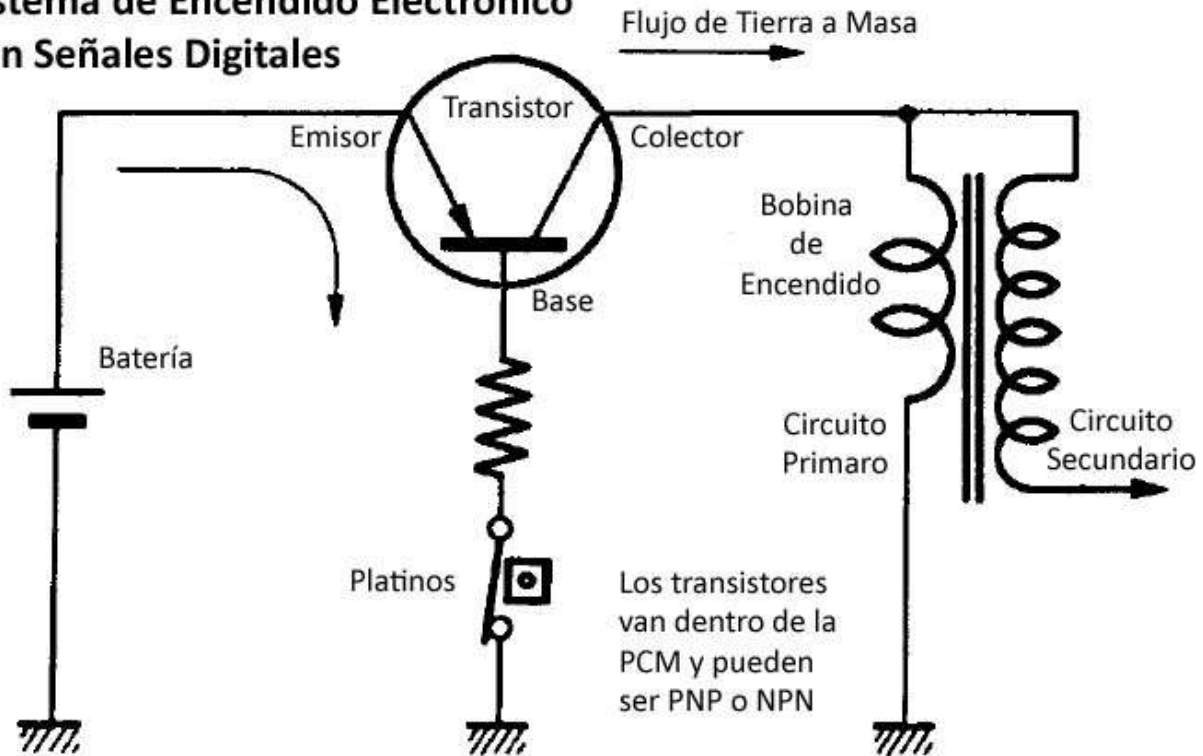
stema de Encendido Electrónico
n Señales Digitales

Flujo de Tierra a Masa

Transistor

Emisor

Colector

Bobina de Encendido

Base

Batería

Circuito Primaro

Circuito Secundario

Platinos

Los transistores van dentro de la PCM y pueden ser PNP o NPN